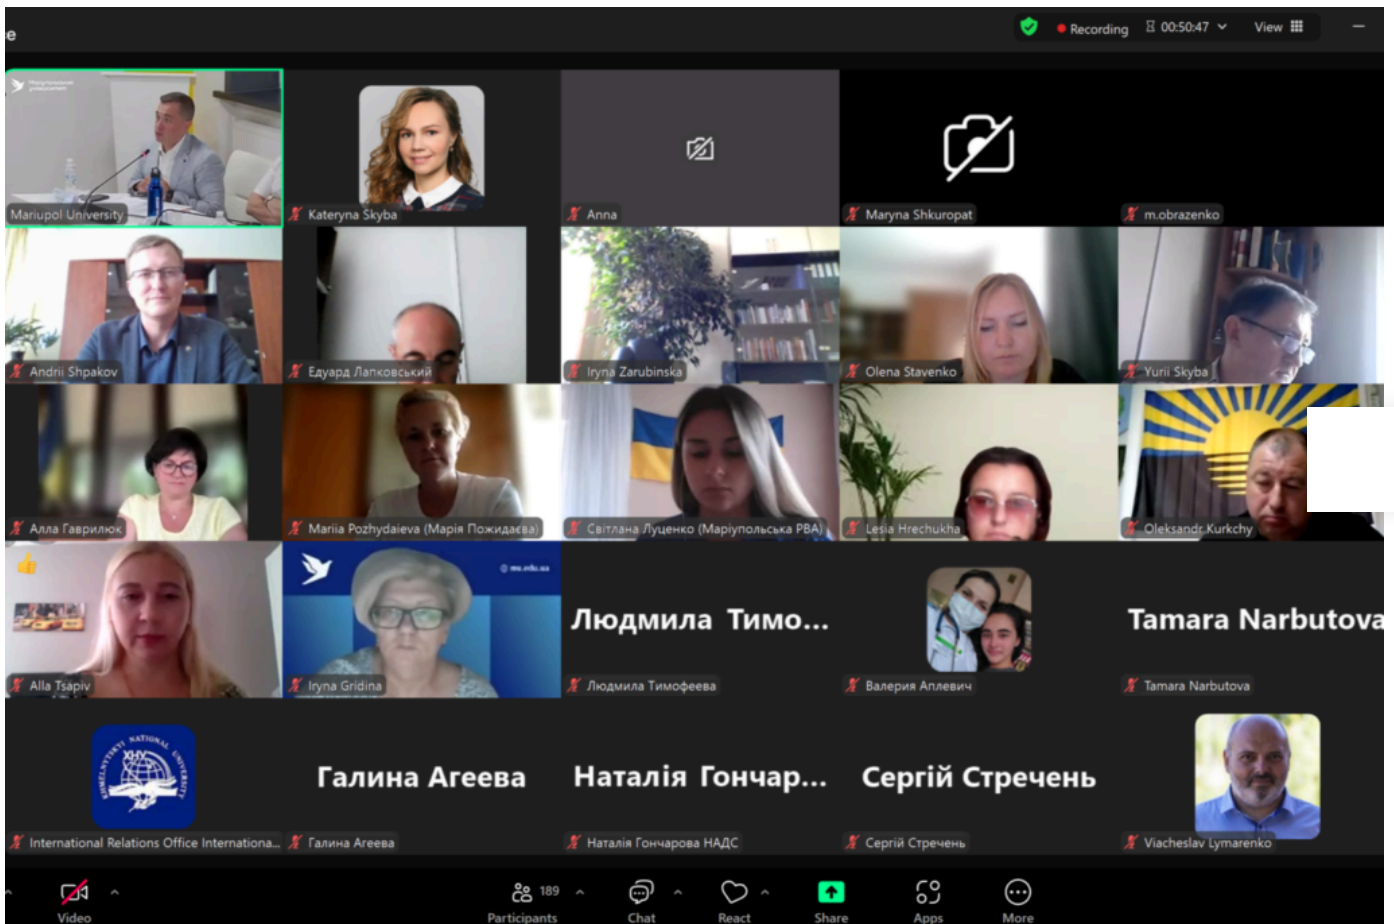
Recording 00:50:47 View

Mariupol University
Kateryna Skyba
Anna
Maryna Shkuropat
m.obrazenko
Andrii Shpakov
Едуард Лапковський
Iryna Zarubinska
Olena Stavenko
Yurii Skyba
Алла Гаврилюк
Mariia Pozhydaieva (Марія Пожидаєва)
Світлана Луценко (Маріупольська РВА)
Lesia Hrechukha
Oleksandr Kurkchy
Alla Tsapiv
Iryna Gridina
Людмила Тимо...
Людмила Тимофеева
Валерия Аплевич
Tamara Narbutova
Tamara Narbutova
International Relations Office Internationa...
Галина Агеева
Галина Агеева
Наталія Гончар...
Наталія Гончарова НАДС
Сергій Стречень
Сергій Стречень
Viacheslav Lymarenko

Video
189 Participants
Chat
React
Share
Apps
More